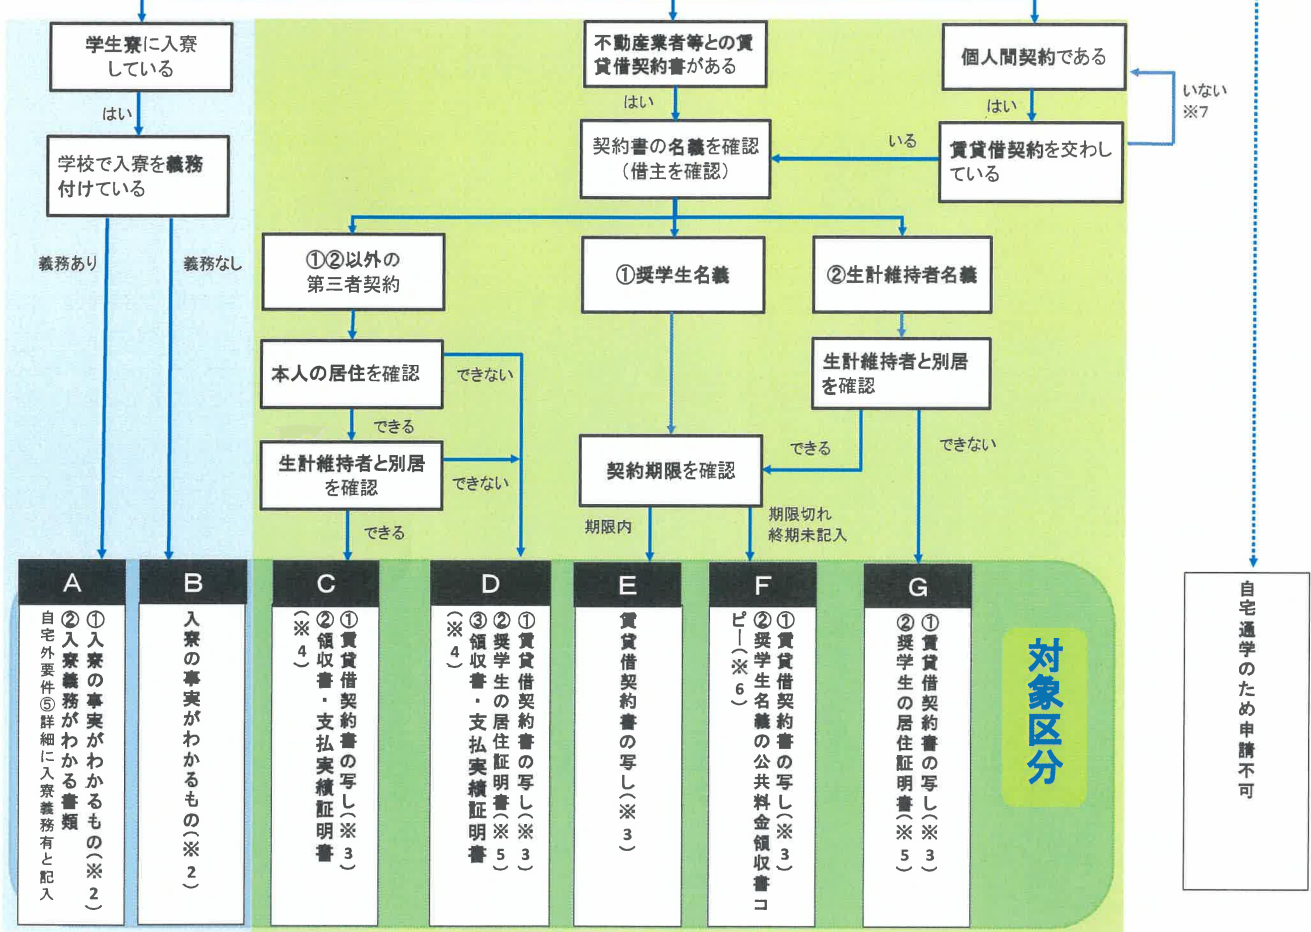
学生寮に入寮している

はい

学校で入寮を義務付けている

義務あり

義務なし

不動産業者等との賃貸借契約書がある

はい

契約書の名義を確認（借主を確認）

個人間契約である

はい

賃貸借契約を交わしている

いる

いない ※7

①②以外の第三者契約

①奨学生名義

②生計維持者名義

本人の居住を確認

できない

できる

生計維持者と別居を確認

できない

できる

生計維持者と別居を確認

できる

できない

契約期限を確認

期限内

期限切れ 終期未記入

A
①入寮の事実がわかるもの（※2）
②入寮義務がわかる書類
自宅外要件⑤詳細に入寮義務有と記入

B
入寮の事実がわかるもの（※2）

C
①賃貸借契約書の写し（※3）
②領収書・支払実績証明書（※4）

D
①賃貸借契約書の写し（※3）
②奨学生の居住証明書（※5）
③領収書・支払実績証明書（※4）

E
賃貸借契約書の写し（※3）

F
①賃貸借契約書の写し（※3）
②奨学生名義の公共料金領収書コピー（※6）

G
①賃貸借契約書の写し（※3）
②奨学生の居住証明書（※5）

対象区分

自宅通学のため申請不可